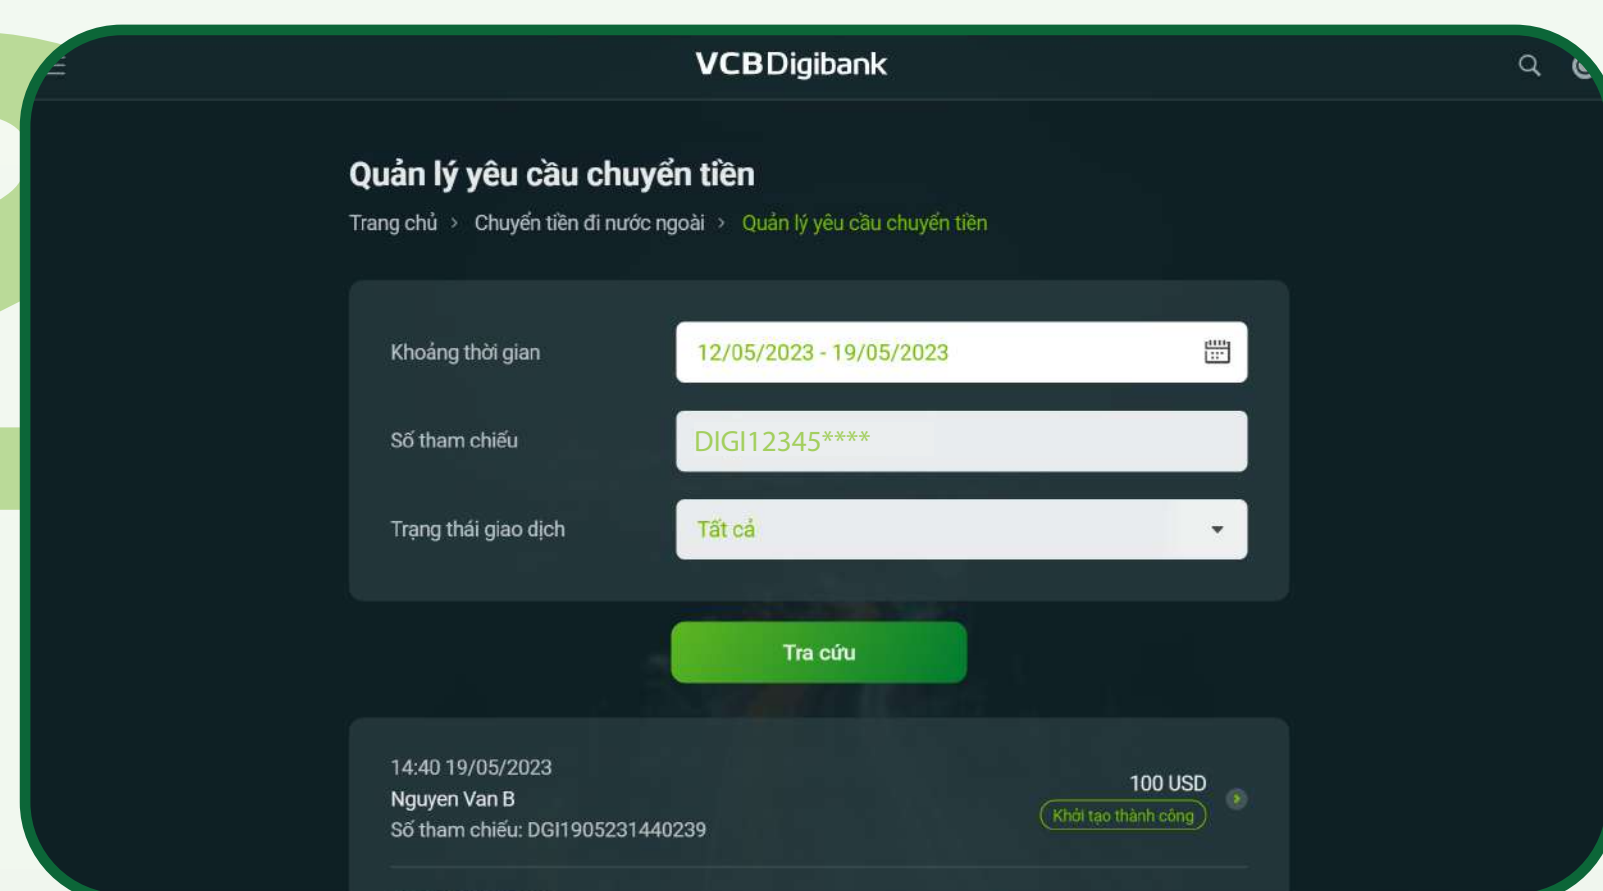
VCBDigibank

Quản lý yêu cầu chuyển tiền

Trang chủ > Chuyển tiền đi nước ngoài > Quản lý yêu cầu chuyển tiền

Khoảng thời gian
12/05/2023 - 19/05/2023

Số tham chiếu
DIGI12345****

Trạng thái giao dịch
Tất cả

Tra cứu

14:40 19/05/2023
Nguyen Van B
Số tham chiếu: DGI1905231440239

100 USD
Khởi tạo thành công